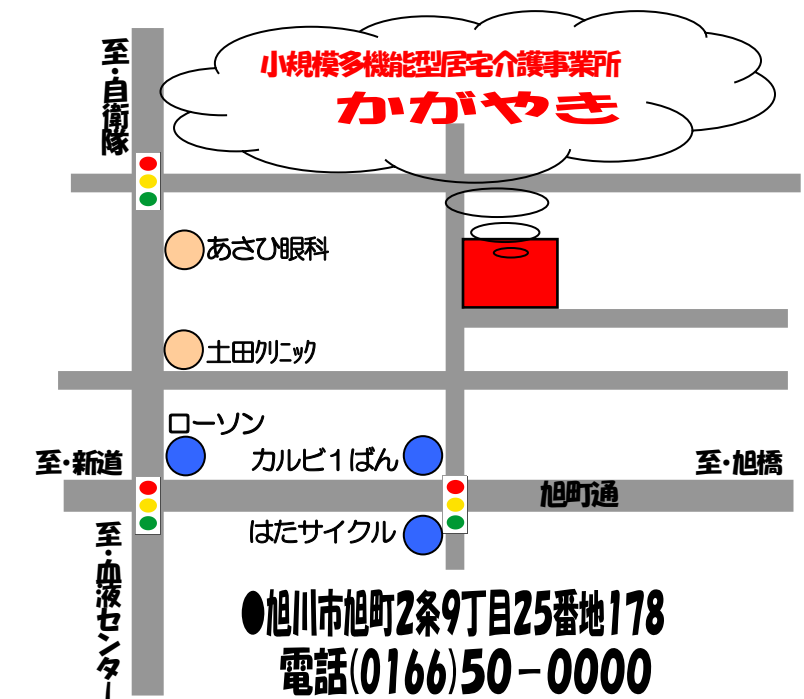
小規模多機能型居宅介護事業所

かがやき

至・自衛隊

あさひ眼科

土田クリニック

ローソン

至・新道

カルビ１ばん

至・旭橋

旭町通

はたサイクル

至・血液センター

●旭川市旭町2条9丁目25番地178

電話(0166)50－0000